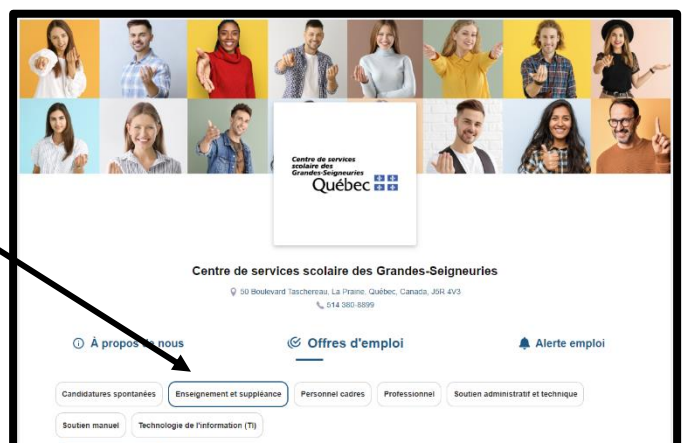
Centre de services scolaire des Grandes-Seigneuries
Québec

Centre de services scolaire des Grandes-Seigneuries

50 Boulevard Taschereau, La Prairie, Québec, Canada, J5R 4V3

514 380-8899

À propos de nous

Offres d'emploi

Alerte emploi

Candidatures spontanées

Enseignement et suppléance

Personnel cadres

Professionnel

Soutien administratif et technique

Soutien manuel

Technologie de l'information (TI)